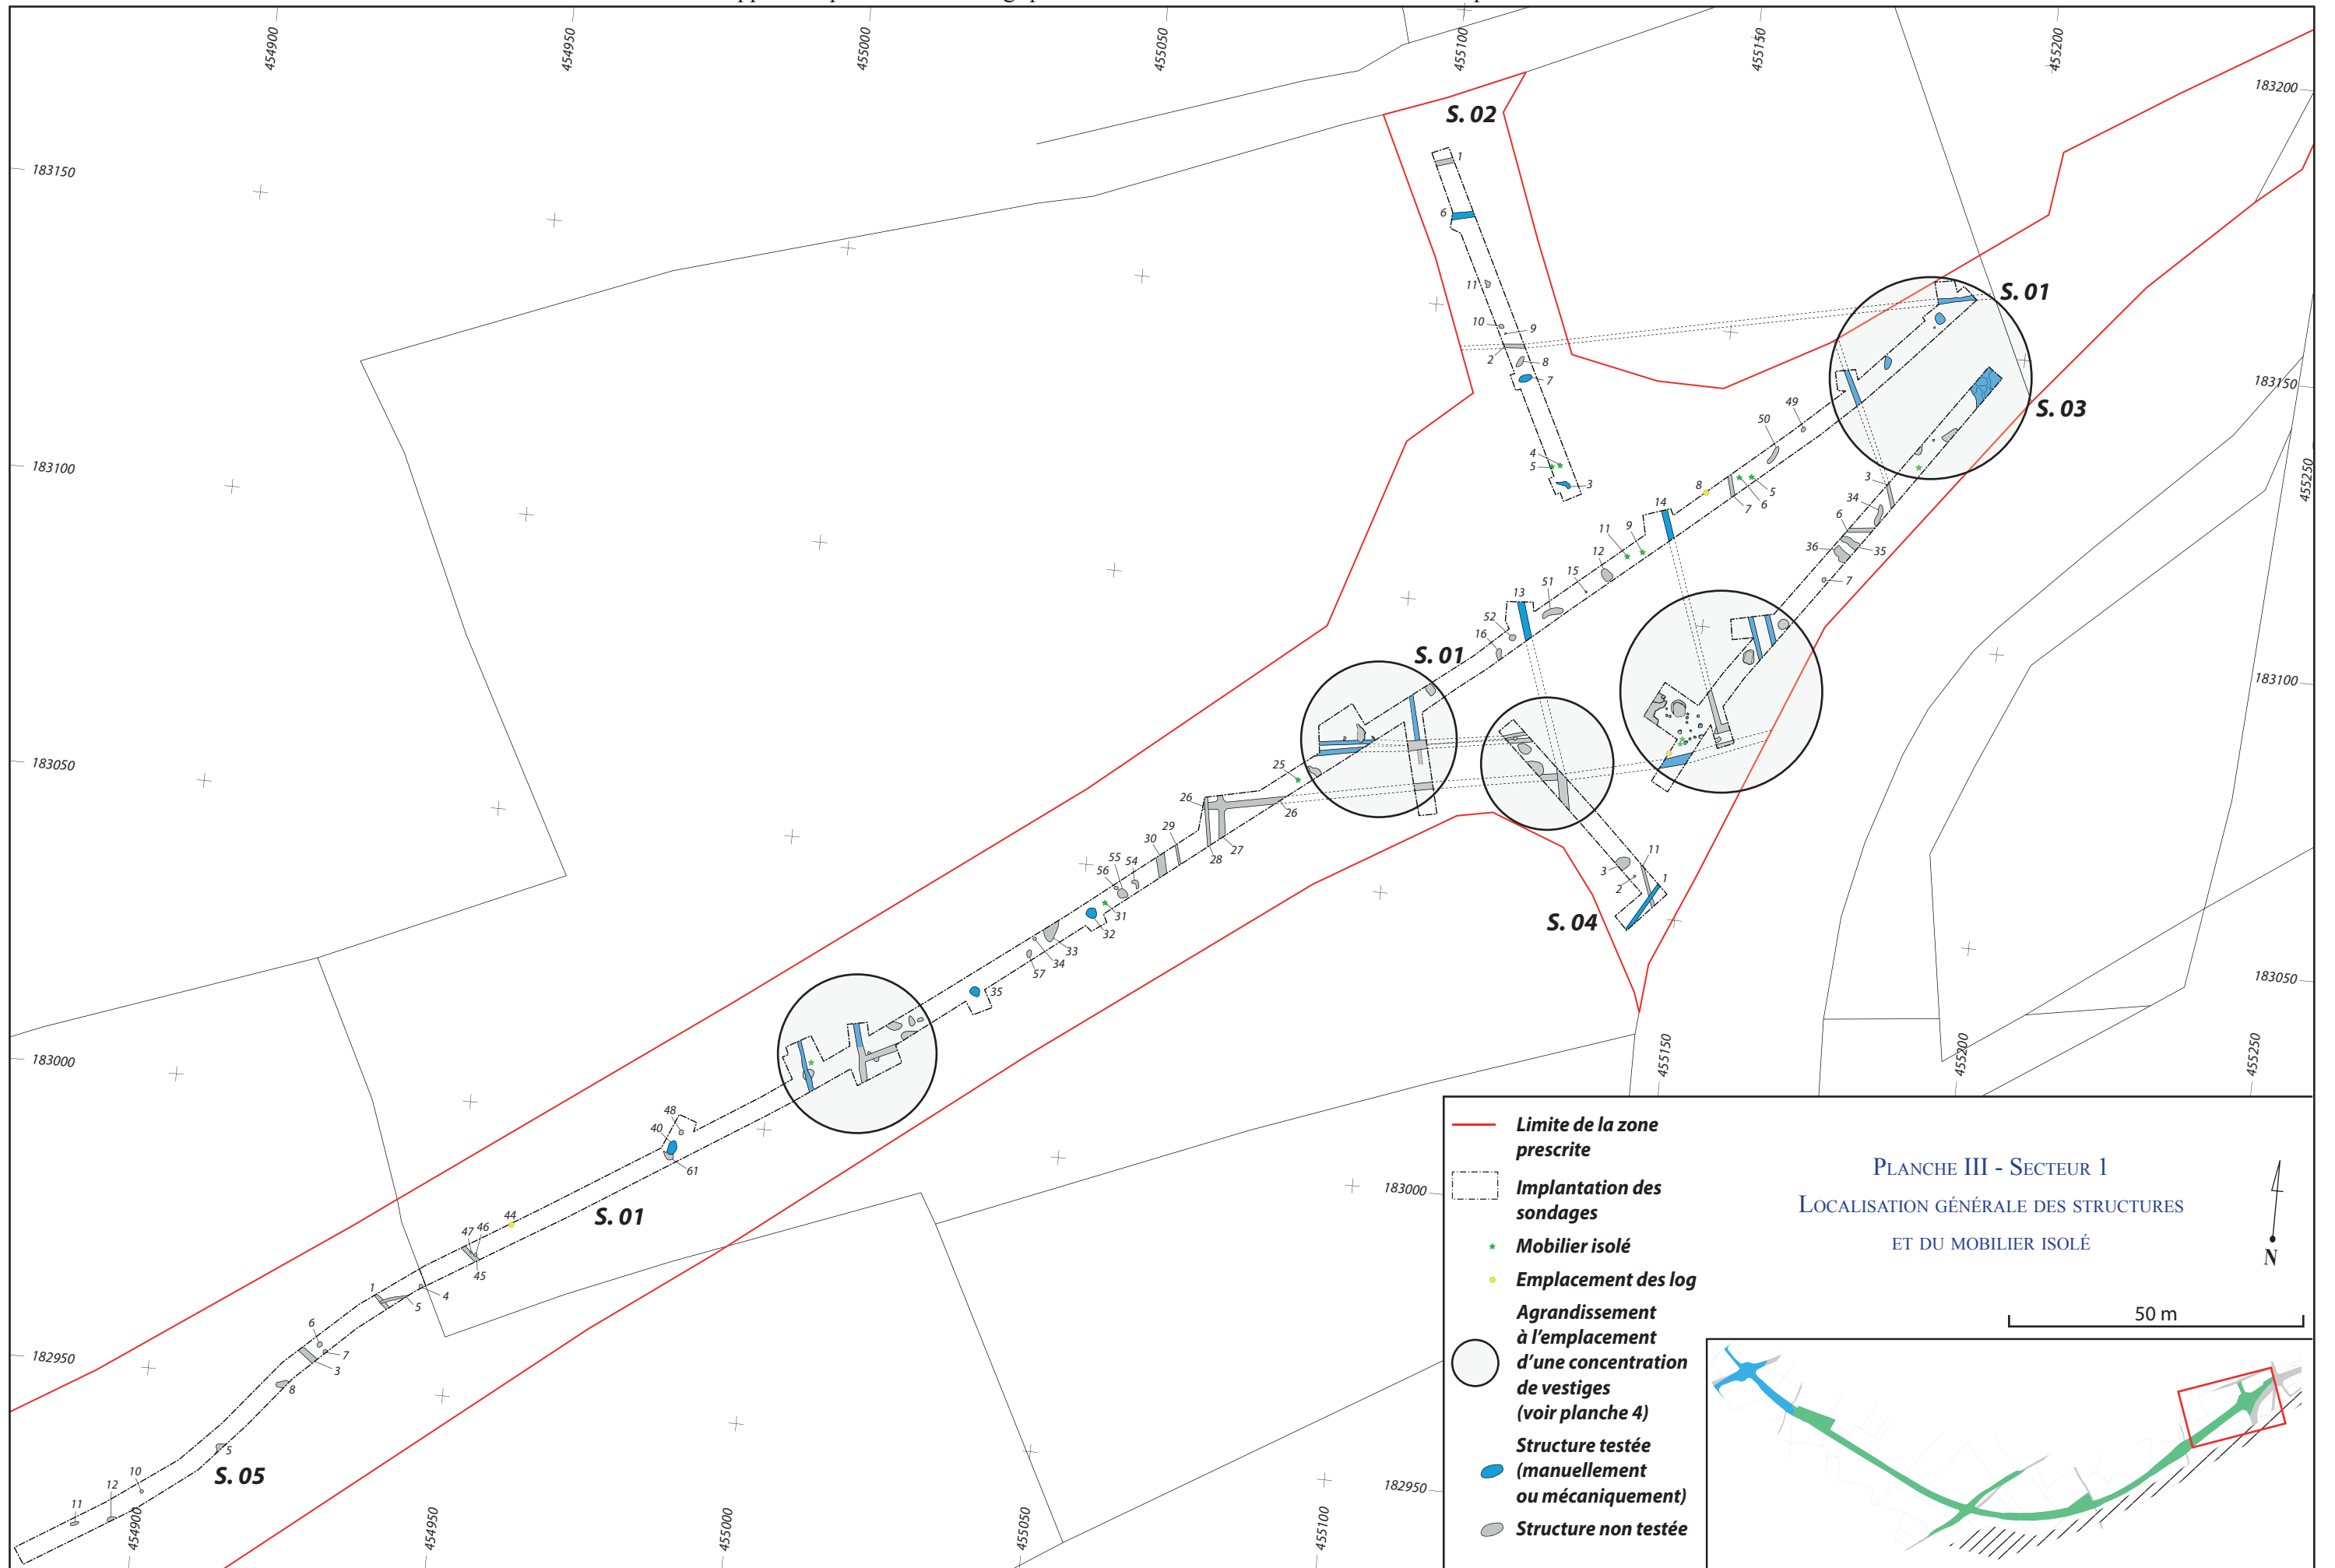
454900
454950
455000
455050
455100
455150
455200
183200
183150
183150
183100
183100
183050
183050
183000
183000
182950
182950

S. 02
1
6
11
10
9
2
8
7
4
5
3

S. 01
S. 03
50
49
8
14
7
6
5
11
9
12
15
13
51
52
16
3
34
6
36
35
7

S. 01
25
26
26
27
28
29
30
55
54
56
31
32
33
34
57
35

S. 04
11
3
1
2

48
40
61
44
47
46
45
S. 01
1
5
4
6
7
3
8
5
10
12
11
S. 05

455150
455200
455250
455250
454900
454950
455000
455050
455100
455150

Limite de la zone prescrite
Implantation des sondages
Mobilier isolé
Emplacement des log
Agrandissement à l'emplacement d'une concentration de vestiges (voir planche 4)
Structure testée (manuellement ou mécaniquement)
Structure non testée

Planche III - Secteur 1
Localisation générale des structures et du mobilier isolé

N

50 m